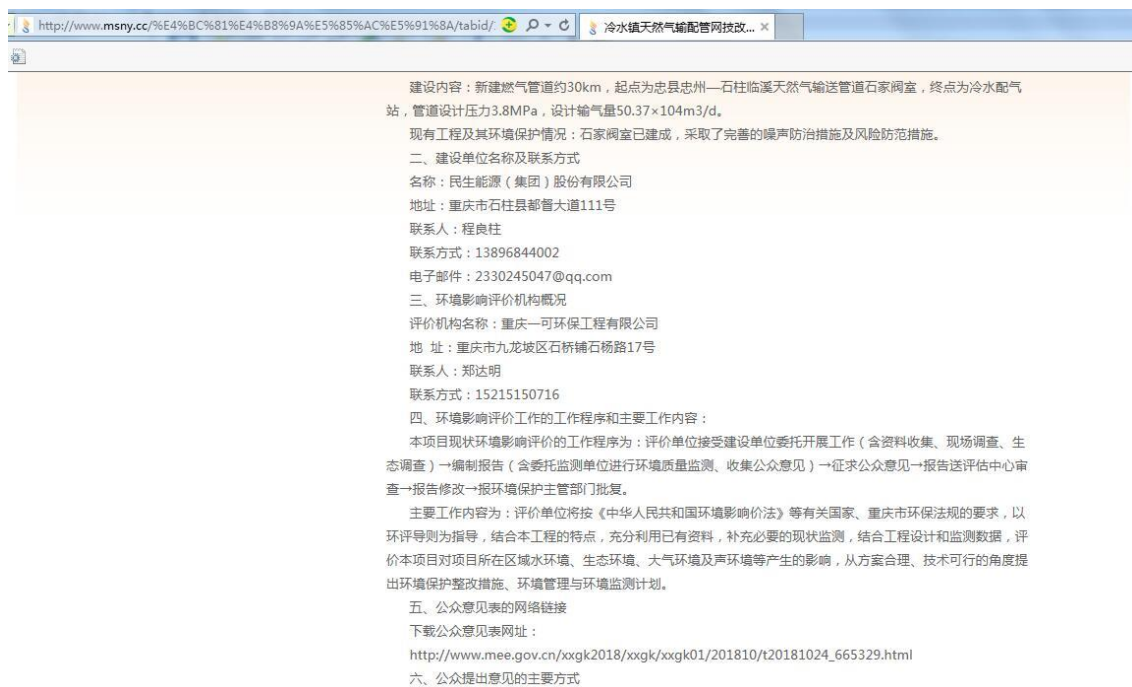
http://www.msny.cc/%E4%BC%81%E4%B8%9A%E5%85%AC%E5%91%8A/tabid/

冷水镇天然气输配管网技改...

建设内容：新建燃气管道约30km，起点为忠县忠州—石柱临溪天然气输送管道石家阀室，终点为冷水配气站，管道设计压力3.8MPa，设计输气量50.37×104m3/d。

现有工程及其环境保护情况：石家阀室已建成，采取了完善的噪声防治措施及风险防范措施。

二、建设单位名称及联系方式

名称：民生能源（集团）股份有限公司

地址：重庆市石柱县都督大道111号

联系人：程良柱

联系方式：13896844002

电子邮件：2330245047@qq.com

三、环境影响评价机构概况

评价机构名称：重庆一可环保工程有限公司

地 址：重庆市九龙坡区石桥铺石杨路17号

联系人：郑达明

联系方式：15215150716

四、环境影响评价工作的工作程序和主要工作内容：

本项目现状环境影响评价的工作程序为：评价单位接受建设单位委托开展工作（含资料收集、现场调查、生态调查）→编制报告（含委托监测单位进行环境质量监测、收集公众意见）→征求公众意见→报告送评估中心审查→报告修改→报环境保护主管部门批复。

主要工作内容为：评价单位将按《中华人民共和国环境影响价法》等有关国家、重庆市环保法规的要求，以环评导则为指导，结合本工程的特点，充分利用已有资料，补充必要的现状监测，结合工程设计和监测数据，评价本项目对项目所在区域水环境、生态环境、大气环境及声环境等产生的影响，从方案合理、技术可行的角度提出环境保护整改措施、环境管理与环境监测计划。

五、公众意见表的网络链接

下载公众意见表网址：

http://www.mee.gov.cn/xxgk2018/xxgk/xxgk01/201810/t20181024_665329.html

六、公众提出意见的主要方式